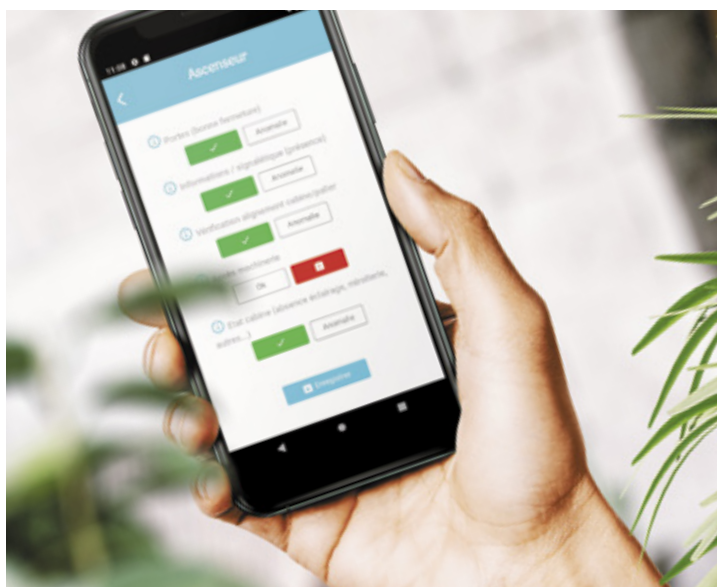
11:08

Ascenseur

Portes (bonne fermeture)

Anomalie

Interphone / signalétique (présence)

Anomalie

Vérification alignement cabine/palier

Anomalie

Local machinerie

Ok

Etat cabine (absence éclairage, miroiterie, autres...)

Anomalie

Enregistrer